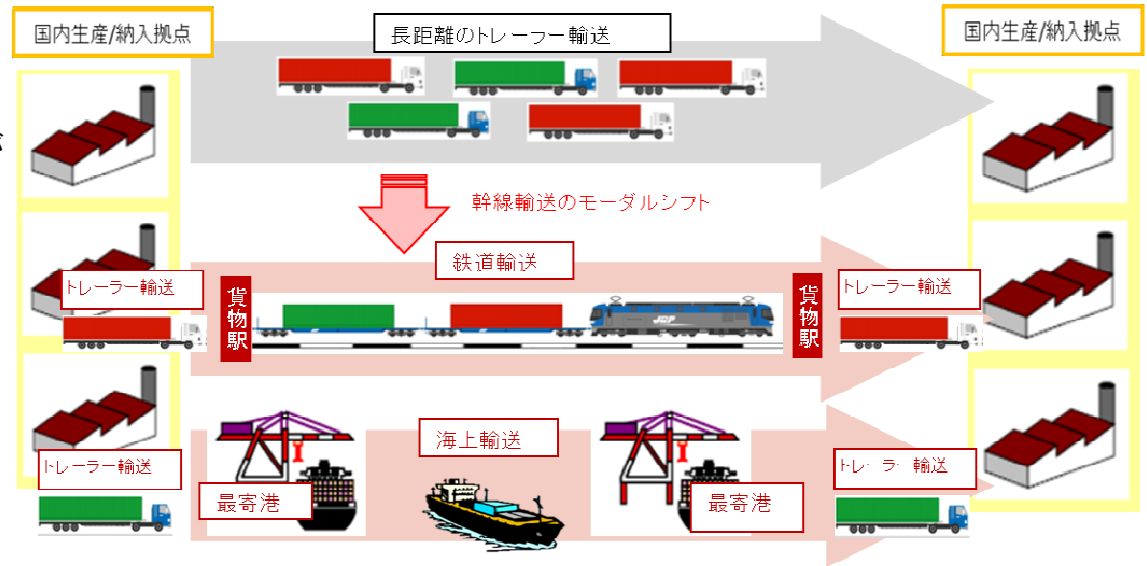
国内生産/納入拠点

長距離のトレーラー輸送

国内生産/納入拠点

幹線輸送のモーダルシフト

鉄道輸送

トレーラー輸送

貨物駅

JRF

貨物駅

トレーラー輸送

海上輸送

トレーラー輸送

最寄港

最寄港

トレーラー輸送